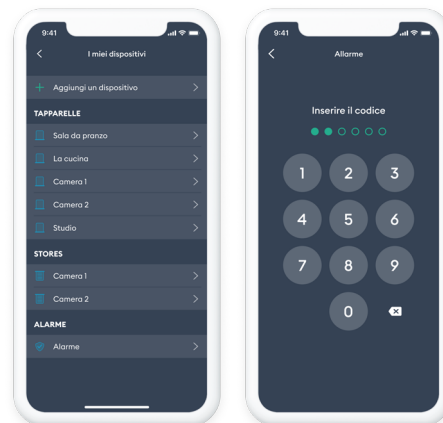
9:41

I miei dispositivi

Aggiungi un dispositivo

TAPPARELLE

Sala da pranzo

La cucina

Camera 1

Camera 2

Studio

STORES

Camera 1

Camera 2

ALARME

Alarme

9:41

Allarme

Inserire il codice

1 2 3
4 5 6
7 8 9
0